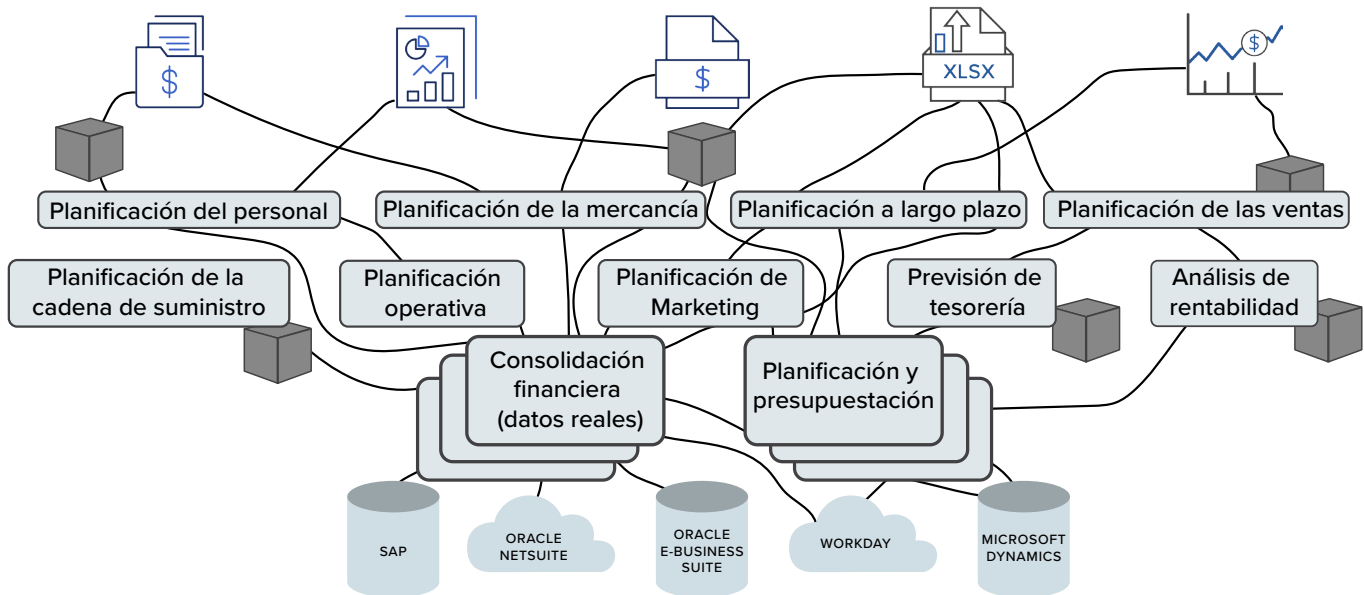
$

$

XLSX

$

Planificación del personal

Planificación de la mercancía

Planificación a largo plazo

Planificación de las ventas

Planificación de la cadena de suministro

Planificación operativa

Planificación de Marketing

Previsión de tesorería

Análisis de rentabilidad

Consolidación financiera (datos reales)

Planificación y presupuestación

SAP

ORACLE NETSUITE

ORACLE E-BUSINESS SUITE

WORKDAY

MICROSOFT DYNAMICS